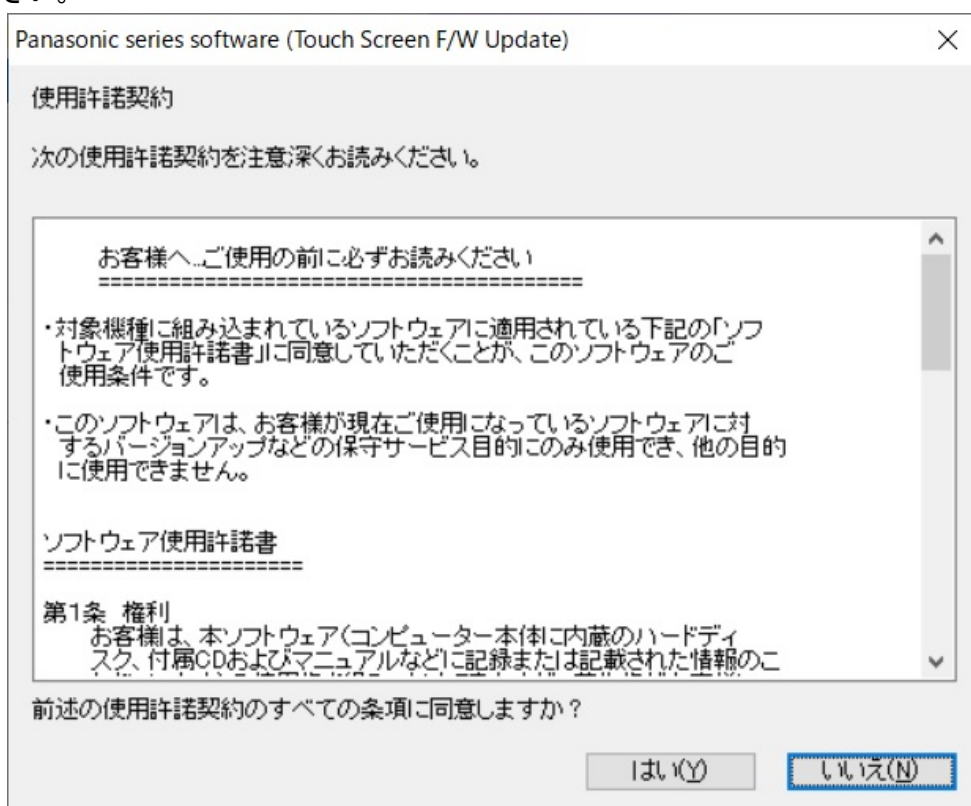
Panasonic series software (Touch Screen F/W Update)

×

使用許諾契約

次の使用許諾契約を注意深くお読みください。

お客様へ...ご使用の前に必ずお読みください
==========================================

・対象機種に組み込まれているソフトウェアに適用されている下記の「ソフトウェア使用許諾書」に同意していただくことが、このソフトウェアのご使用条件です。

・このソフトウェアは、お客様が現在ご使用になっているソフトウェアに対するバージョンアップなどの保守サービス目的にのみ使用でき、他の目的に使用できません。

ソフトウェア使用許諾書
======================

第1条 権利
お客様は、本ソフトウェア(コンピューター本体に内蔵のハードディスク、付属CDおよびマニュアルなどに記録または記載された情報のこ
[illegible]

前述の使用許諾契約のすべての条項に同意しますか?

はい(Y)

いいえ(N)